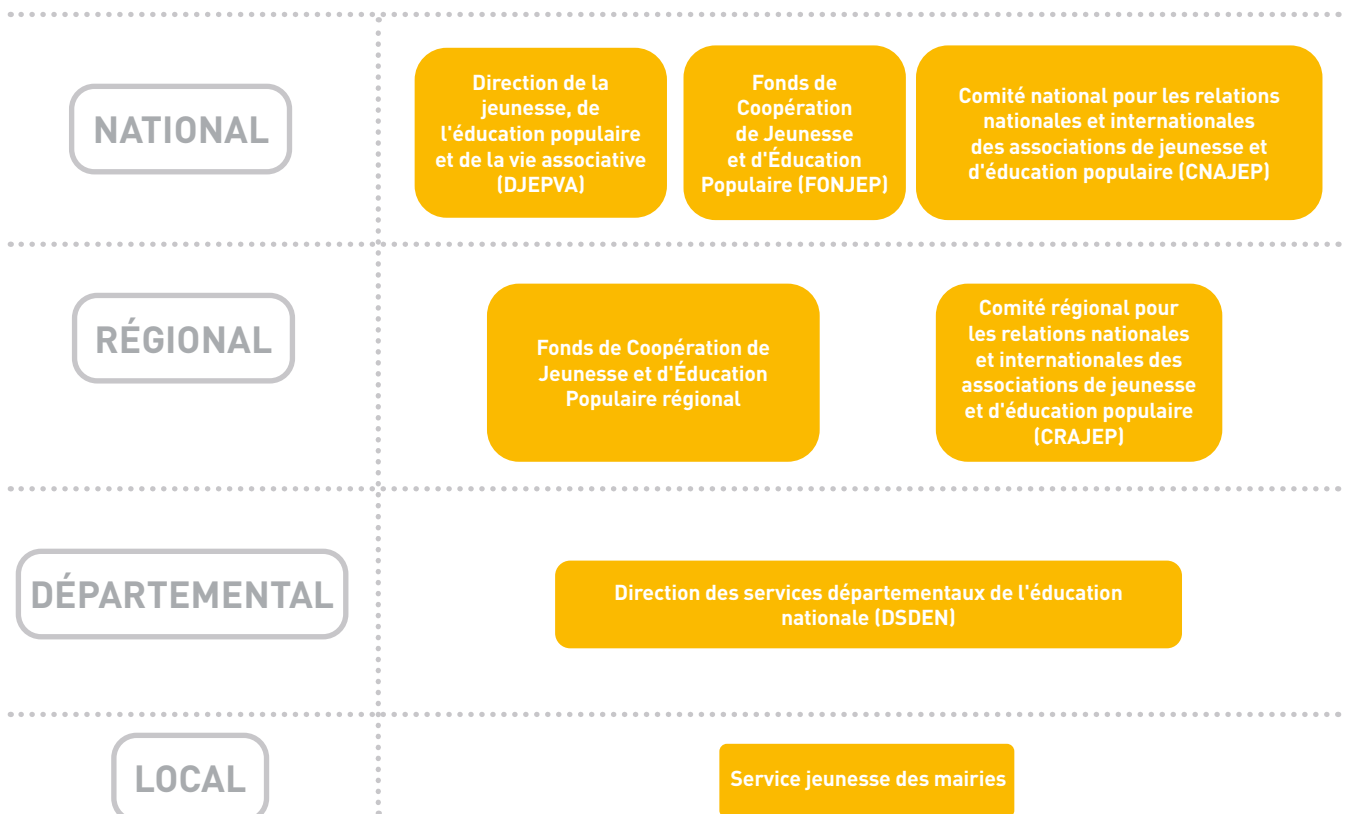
NATIONAL

Direction de la jeunesse, de l'éducation populaire et de la vie associative (DJEPVA)

Fonds de Coopération de Jeunesse et d'Éducation Populaire (FONJEP)

Comité national pour les relations nationales et internationales des associations de jeunesse et d'éducation populaire (CNAJEP)

RÉGIONAL

Fonds de Coopération de Jeunesse et d'Éducation Populaire régional

Comité régional pour les relations nationales et internationales des associations de jeunesse et d'éducation populaire (CRAJEP)

DÉPARTEMENTAL

Direction des services départementaux de l'éducation nationale (DSDEN)

LOCAL

Service jeunesse des mairies